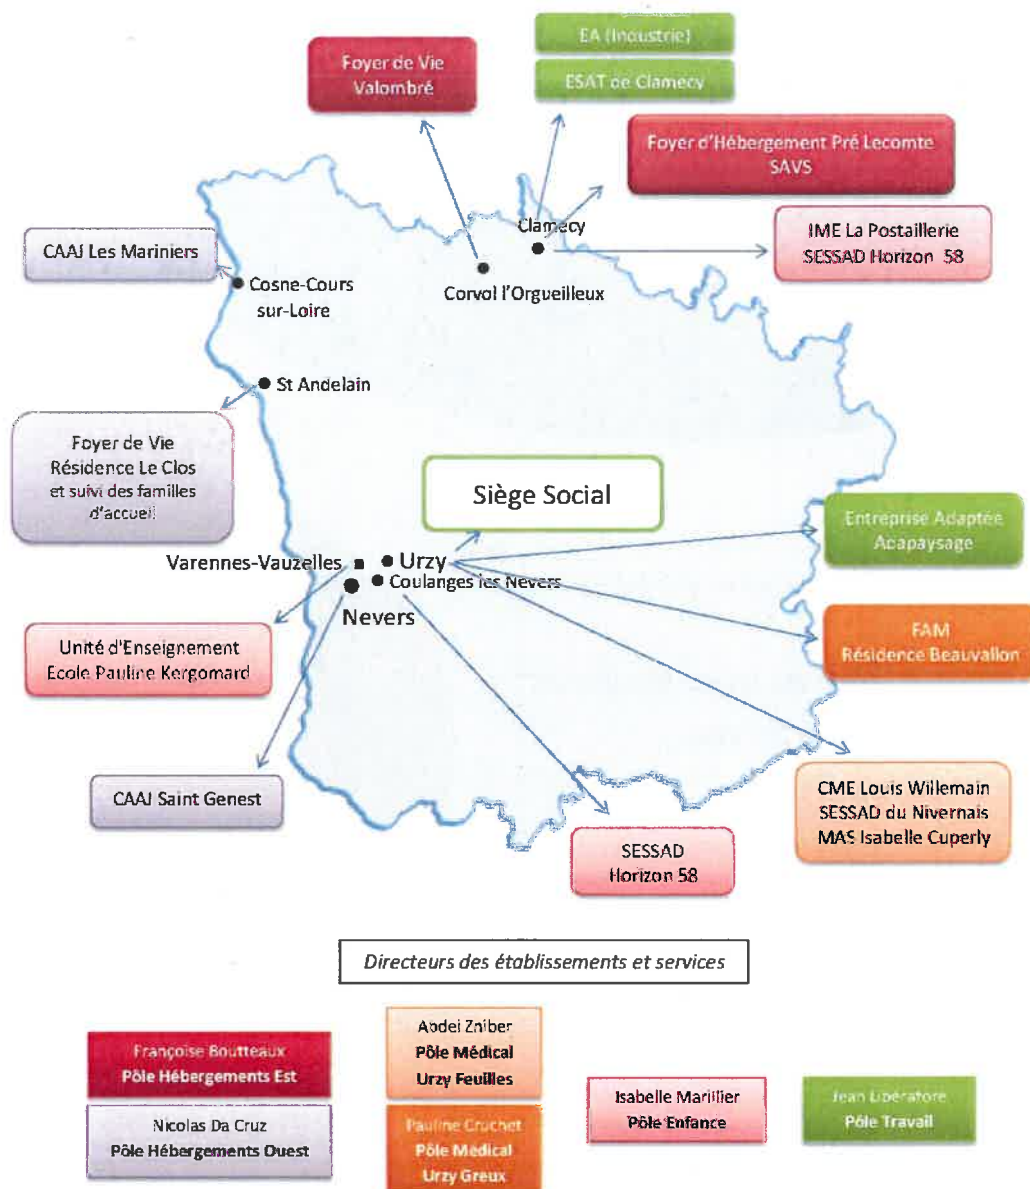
EA (Industrie)

ESAT de Clamecy

Foyer de Vie Valombré

Foyer d'Hébergement Pré Lecomte SAVS

Clamecy

IME La Postaillerie SESSAD Horizon 58

CAAJ Les Mariniers

Cosne-Cours sur-Loire

Corvol l'Orgueilleux

St Andelain

Foyer de Vie Résidence Le Clos et suivi des familles d'accueil

Siège Social

Entreprise Adaptée Acapaysage

Varennes-Vauzelles

Urzy

Coulanges les Nevers

Nevers

Unité d'Enseignement Ecole Pauline Kergomard

FAM Résidence Beauvallon

CAAJ Saint Genest

CME Louis Willemain SESSAD du Nivernais MAS Isabelle Cuperly

SESSAD Horizon 58

Directeurs des établissements et services

Françoise Boutteaux
Pôle Hébergements Est

Nicolas Da Cruz
Pôle Hébergements Ouest

Abdel Zniber
Pôle Médical
Urzy Feuilles

Pauline Cruchet
Pôle Médical
Urzy Greux

Isabelle Marillier
Pôle Enfance

Jean Liberatore
Pôle Travail